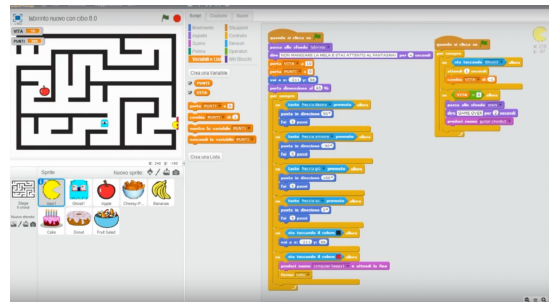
labirinto nuovo con cibo 6.0

VITA 3
PUNTI 0

Script Costumi Suoni

Movimento Situazioni
Aspetto Controllo
Suono Sensori
Penna Operatori
Dati Altri blocchi

Variabili e Liste

Crea una Variabile

PUNTI
VITA

porta PUNTI a 0
cambia PUNTI di 1
mostra la variabile PUNTI
nascondi la variabile PUNTI

Crea una Lista

Sprite Nuovo sprite:

Stage
1 sfondi

Nuovo sfondo:

Sprite1 Ghost1 Apple Cheesy-P... Bananas

Cake Donut Fruit Salad

x: 240 y: -180

quando si clicca su
passa allo sfondo labirinto
dire NON FARTI TOCCARE DAL FANTASMA per 4 secondi
porta VITA a 3
porta PUNTI a 0
vai a x: -208 y: 170
punta in direzione 90
per sempre
se tasto freccia destra premuto allora
punta in direzione 90
fai 5 passi
se tasto freccia sinistra premuto allora
punta in direzione -90
fai 5 passi
se tasto freccia su premuto allora
punta in direzione 0
fai 5 passi
se tasto freccia giù premuto allora
punta in direzione 180
fai 5 passi
se sta toccando il colore ? allora
vai a x: -211 y: 166
se sta toccando il colore ? allora
produci suono computer beeps1 e attendi la fine
ferma tutto

quando si clicca su
per sempre
se sta toccando Ghost1 allora
attendi 1 secondi
cambia VITA di -1
se VITA = 0 allora
passa allo sfondo ...
dire GAME OVER per 2 secondi
produci suono ...